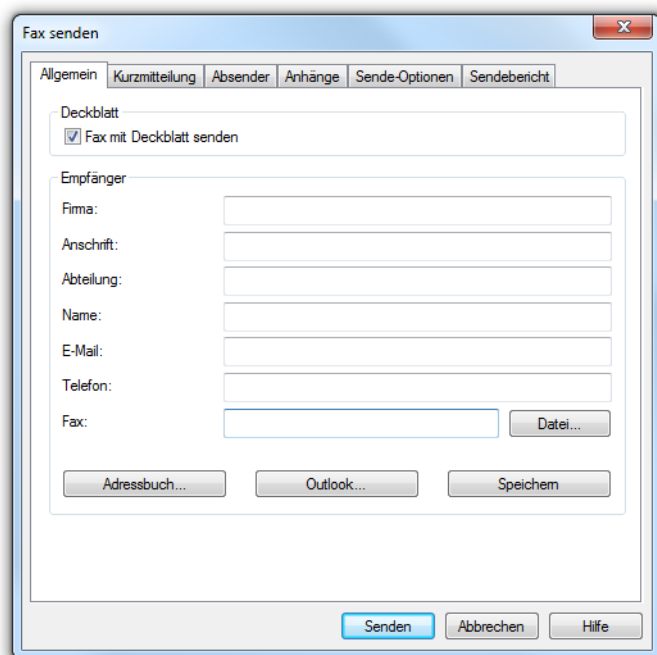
Fax senden

Allgemein | Kurzmitteilung | Absender | Anhänge | Sende-Optionen | Sendebericht

Deckblatt

Fax mit Deckblatt senden

Empfänger

Firma:

Anschrift:

Abteilung:

Name:

E-Mail:

Telefon:

Fax:

Datei...

Adressbuch...

Outlook...

Speichern

Senden

Abbrechen

Hilfe